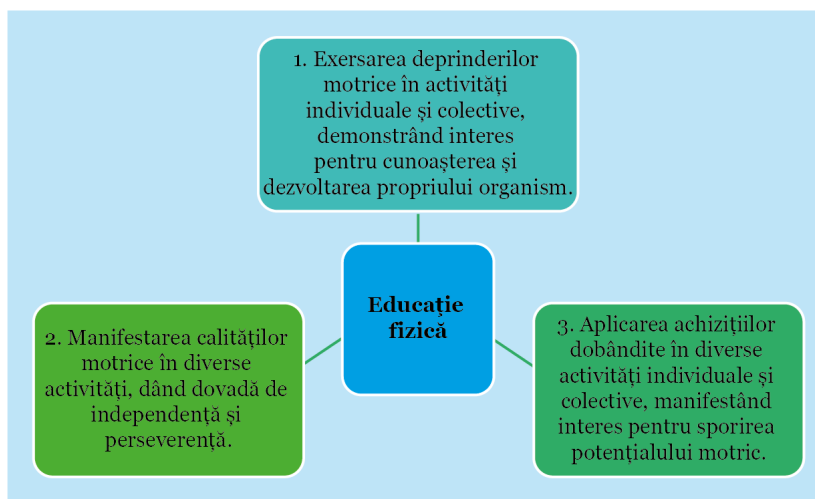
1. Exersarea deprinderilor motrice în activități individuale și colective, demonstrând interes pentru cunoașterea și dezvoltarea propriului organism.

Educație fizică

2. Manifestarea calităților motrice în diverse activități, dând dovadă de independență și perseverență.

3. Aplicarea achizițiilor dobândite în diverse activități individuale și colective, manifestând interes pentru sporirea potențialului motric.